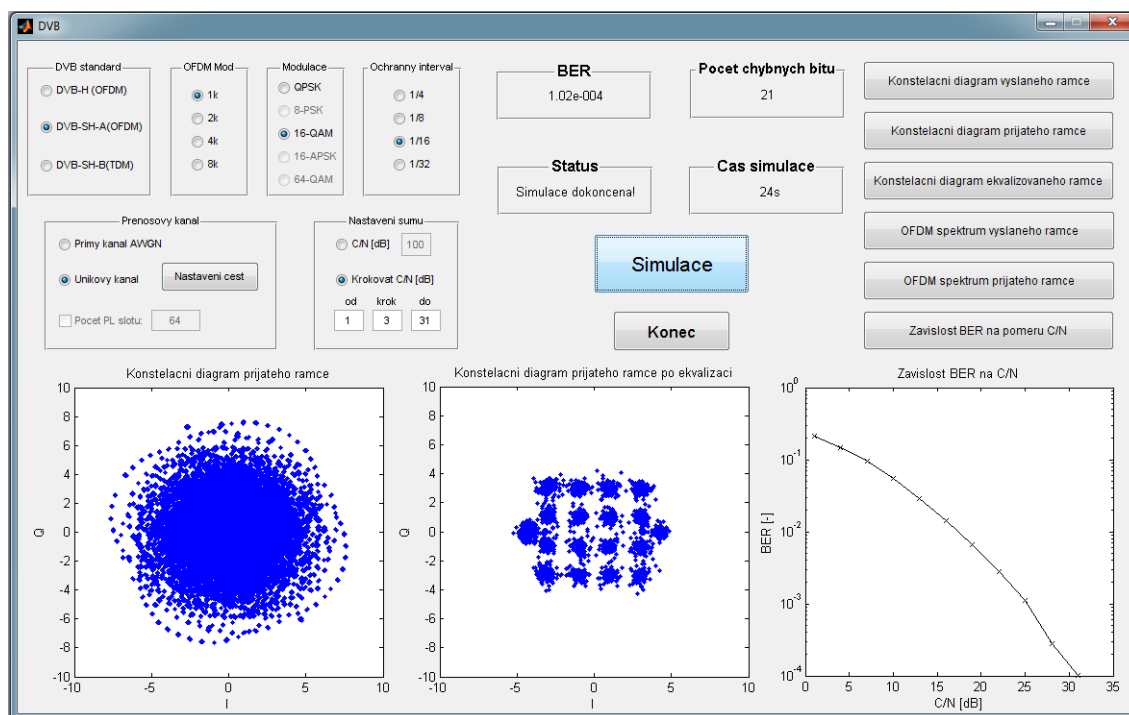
DVB

DVB standard
DVB-H (OFDM)
DVB-SH-A(OFDM)
DVB-SH-B(TDM)

OFDM Mod
1k
2k
4k
8k

Modulace
QPSK
8-PSK
16-QAM
16-APSK
64-QAM

Ochranny interval
1/4
1/8
1/16
1/32

BER
1.02e-004

Pocet chybnych bitu
21

Status
Simulace dokoncena!

Cas simulace
24s

Konstelacni diagram vyslaneho ramce
Konstelacni diagram prijateho ramce
Konstelacni diagram ekvalizovaneho ramce
OFDM spektrum vyslaneho ramce
OFDM spektrum prijateho ramce
Zavislost BER na pomeru C/N

Prenosovy kanal
Primy kanal AWGN
Unikovy kanal
Nastaveni cest
Pocet PL slotu: 64

Nastaveni sumu
C/N [dB] 100
Krokovat C/N [dB]
od 1
krok 3
do 31

Simulace

Konec

Konstelacni diagram prijateho ramce
10
8
6
4
2
0
-2
-4
-6
-8
-10
Q
-10 -5 0 5 10
I

Konstelacni diagram prijateho ramce po ekvalizaci
10
8
6
4
2
0
-2
-4
-6
-8
-10
Q
-10 -5 0 5 10
I

Zavislost BER na C/N
$10^{0}$
$10^{-1}$
$10^{-2}$
$10^{-3}$
$10^{-4}$
BER [-]
0 5 10 15 20 25 30 35
C/N [dB]